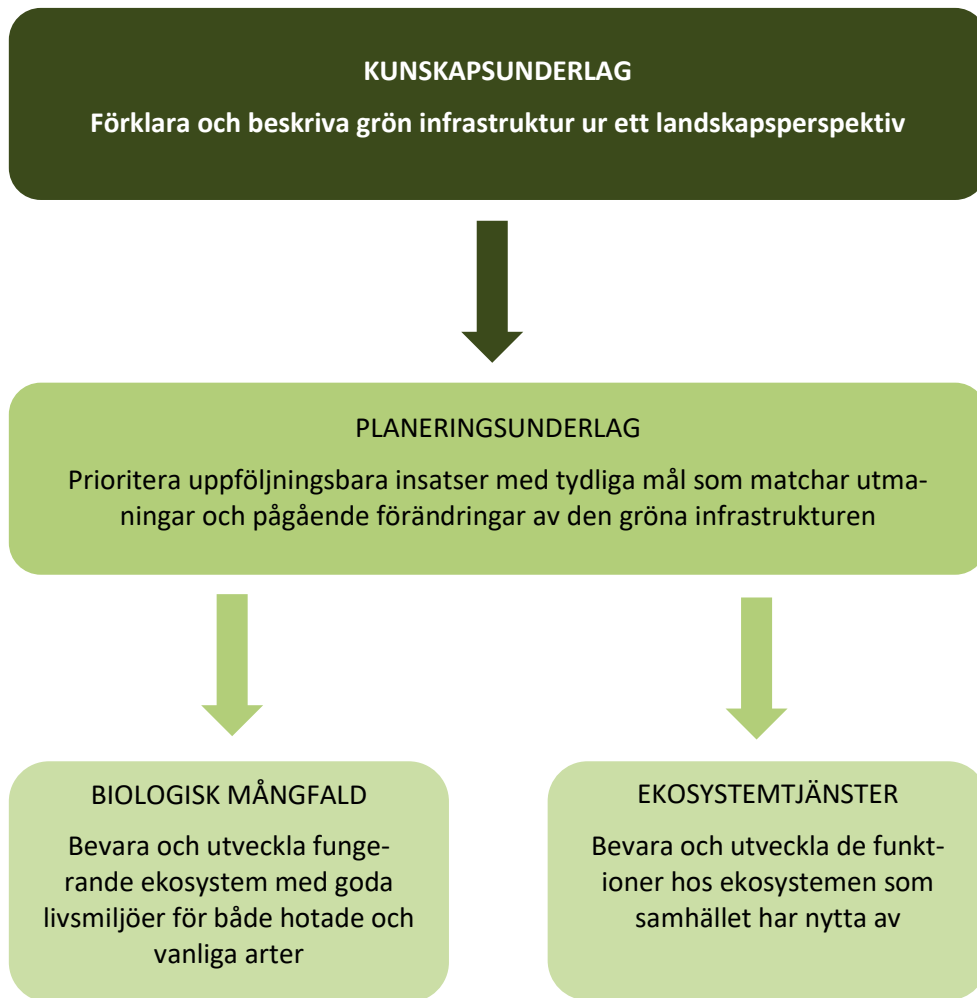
KUNSKAPSUNDERLAG

Förklara och beskriva grön infrastruktur ur ett landskapsperspektiv

PLANERINGSUNDERLAG

Prioritera uppföljningsbara insatser med tydliga mål som matchar utmaningar och pågående förändringar av den gröna infrastrukturen

BIOLOGISK MÅNGFALD

Bevara och utveckla fungerande ekosystem med goda livsmiljöer för både hotade och vanliga arter

EKOSYSTEMTJÄNSTER

Bevara och utveckla de funktioner hos ekosystemen som samhället har nytta av